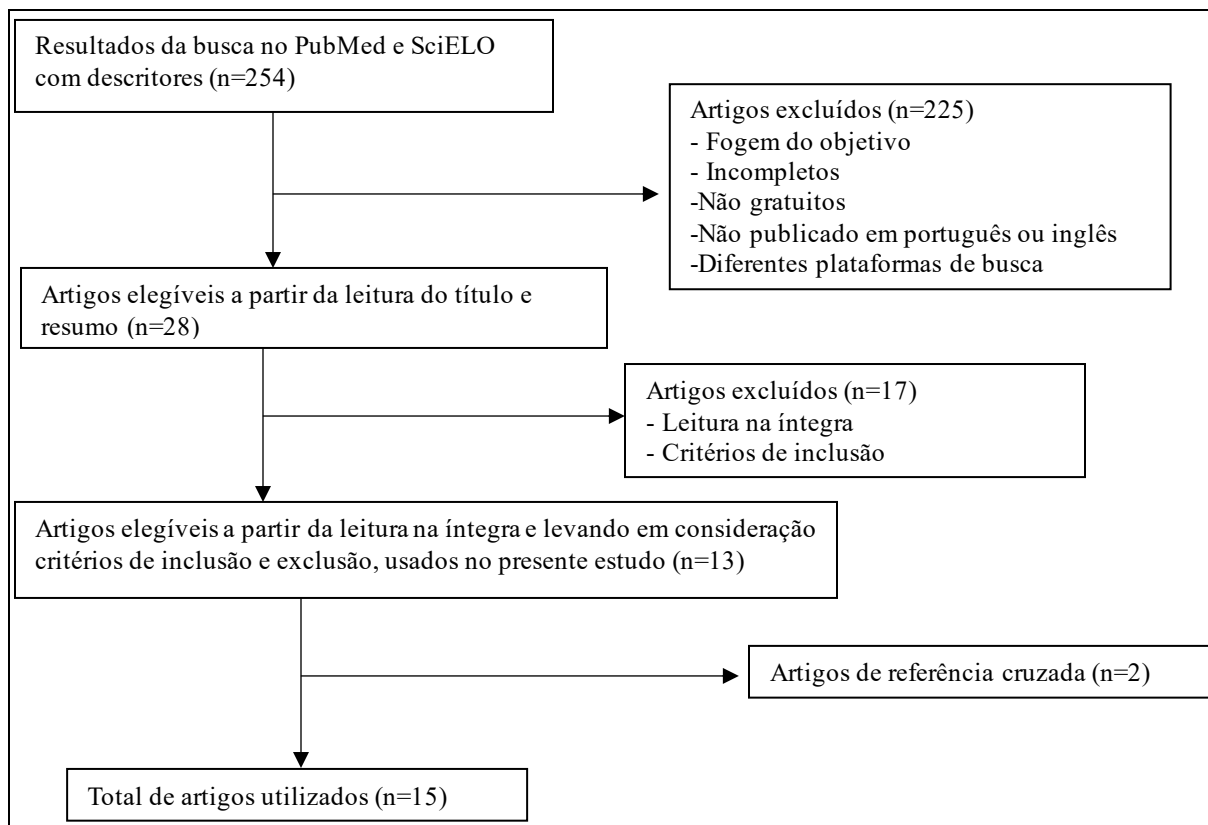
Resultados da busca no PubMed e SciELO com descritores (n=254)

Artigos excluídos (n=225)
- Fogem do objetivo
- Incompletos
-Não gratuitos
-Não publicado em português ou inglês
-Diferentes plataformas de busca

Artigos elegíveis a partir da leitura do título e resumo (n=28)

Artigos excluídos (n=17)
- Leitura na íntegra
- Critérios de inclusão

Artigos elegíveis a partir da leitura na íntegra e levando em consideração critérios de inclusão e exclusão, usados no presente estudo (n=13)

Artigos de referência cruzada (n=2)

Total de artigos utilizados (n=15)